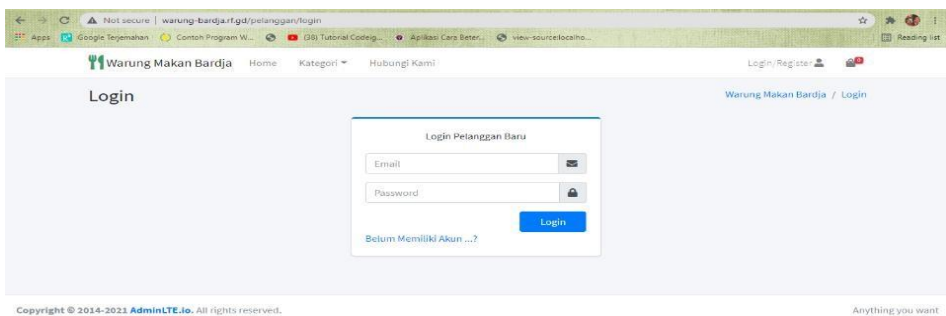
Not secure | warung-bardja.rf.gd/pelanggan/login

Apps Google Terjemahan Contoh Program W... (38) Tutorial Codeig... Aplikasi Cara Beter... view-source:localho...

Reading list

Warung Makan Bardja Home Kategori Hubungi Kami

Login/Register

Login

Warung Makan Bardja / Login

Login Pelanggan Baru

Email

Password

Login

Belum Memiliki Akun ...?

Copyright © 2014-2021 AdminLTE.io. All rights reserved.

Anything you want